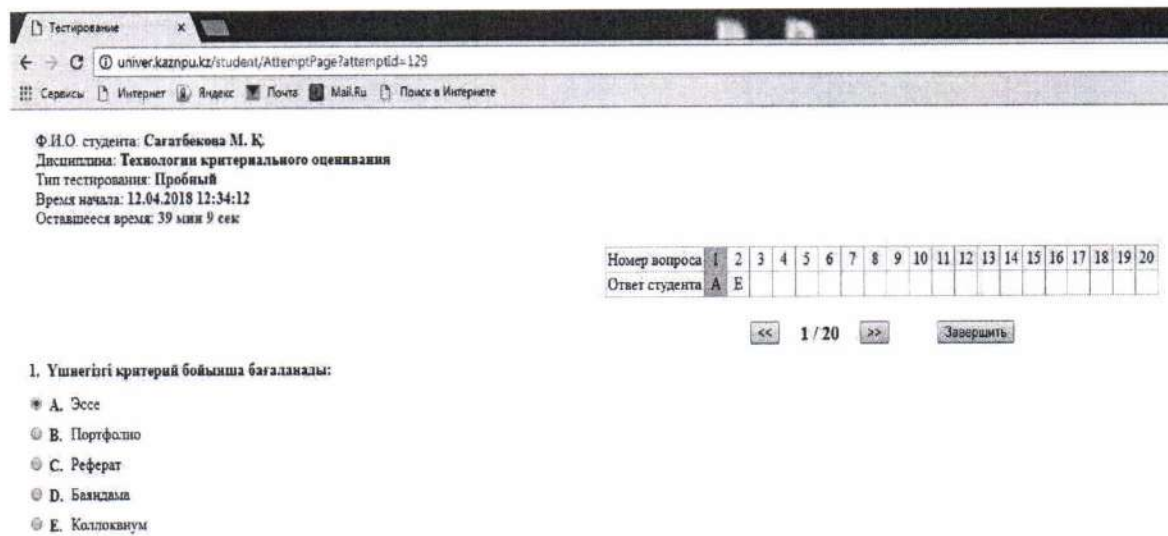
Тестирование

univer.kaznpu.kz/student/AttemptPage?attemptId=129

Сервисы Интернет Яндекс Почта Mail.Ru Поиск в Интернете

Ф.И.О. студента: Сагатбекова М. Қ.
Дисциплина: Технологии критериального оценивания
Тип тестирования: Пробный
Время начала: 12.04.2018 12:34:12
Оставшееся время: 39 мин 9 сек

| Номер вопроса | 1 | 2 | 3 | 4 | 5 | 6 | 7 | 8 | 9 | 10 | 11 | 12 | 13 | 14 | 15 | 16 | 17 | 18 | 19 | 20 |
|---|---|---|---|---|---|---|---|---|---|---|---|---|---|---|---|---|---|---|---|---|
| Ответ студента | A | E | | | | | | | | | | | | | | | | | | |

<< 1 / 20 >> Завершить

1. Үшнегізгі критерий бойынша бағаланады:

A. Эссе
B. Портфолио
C. Реферат
D. Баяндама
E. Коллоквиум